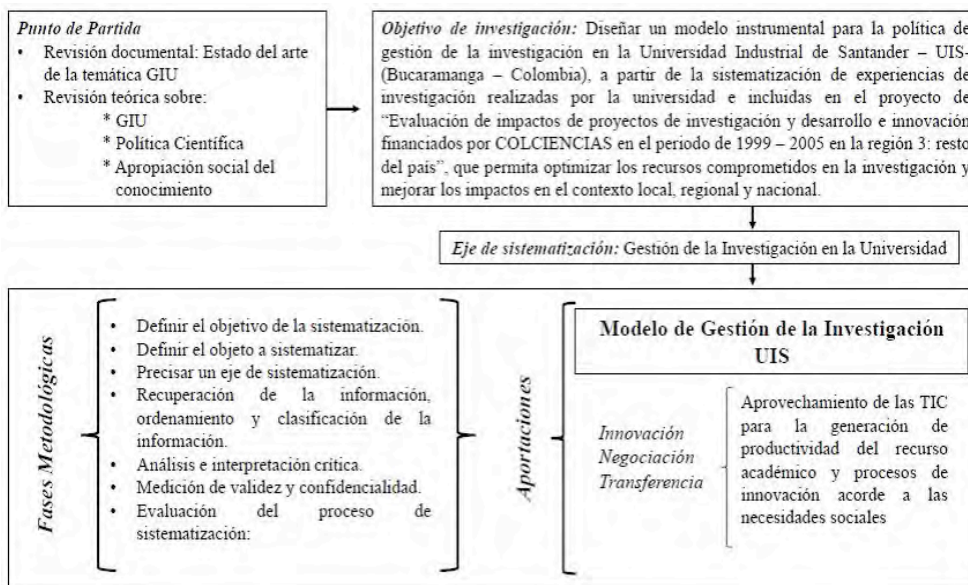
*Punto de Partida*
- Revisión documental: Estado del arte de la temática GIU
- Revisión teórica sobre:
 * GIU
 * Política Científica
 * Apropiación social del conocimiento

*Objetivo de investigación:* Diseñar un modelo instrumental para la política de gestión de la investigación en la Universidad Industrial de Santander – UIS- (Bucaramanga – Colombia), a partir de la sistematización de experiencias de investigación realizadas por la universidad e incluidas en el proyecto de "Evaluación de impactos de proyectos de investigación y desarrollo e innovación financiados por COLCIENCIAS en el periodo de 1999 – 2005 en la región 3: resto del país", que permita optimizar los recursos comprometidos en la investigación y mejorar los impactos en el contexto local, regional y nacional.

*Eje de sistematización:* Gestión de la Investigación en la Universidad

*Fases Metodológicas*
- Definir el objetivo de la sistematización.
- Definir el objeto a sistematizar.
- Precisar un eje de sistematización.
- Recuperación de la información, ordenamiento y clasificación de la información.
- Análisis e interpretación crítica.
- Medición de validez y confidencialidad.
- Evaluación del proceso de sistematización:

*Aportaciones*

Modelo de Gestión de la Investigación UIS

*Innovación*
*Negociación*
*Transferencia*

Aprovechamiento de las TIC para la generación de productividad del recurso académico y procesos de innovación acorde a las necesidades sociales